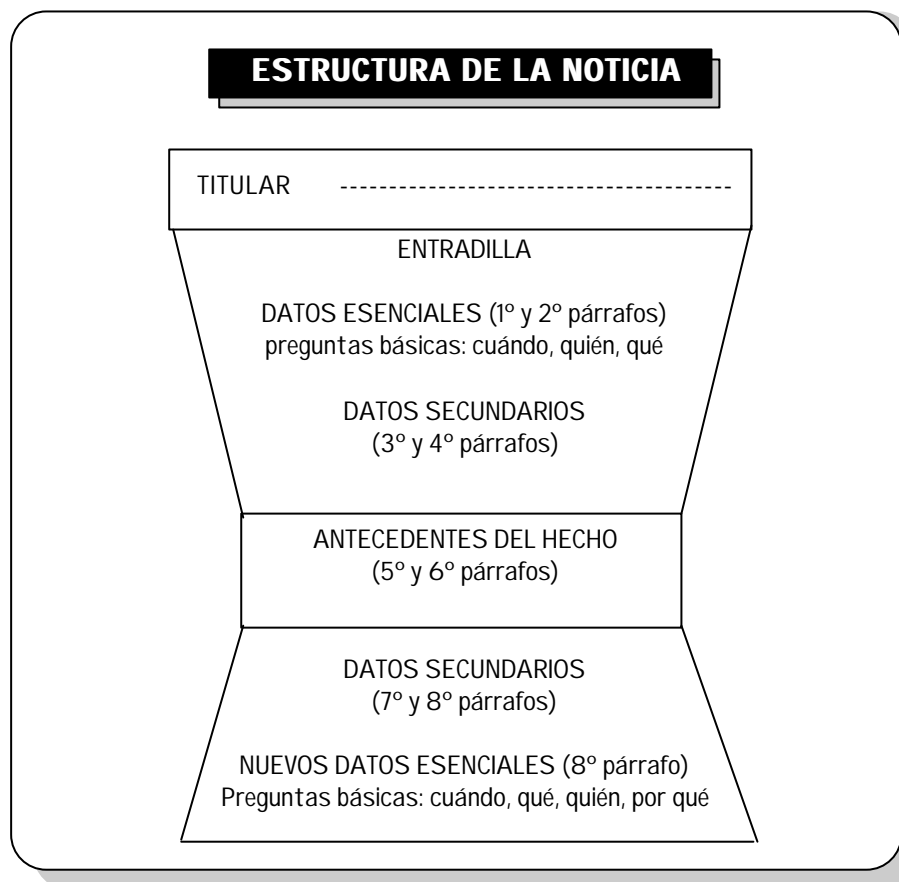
ESTRUCTURA DE LA NOTICIA

TITULAR ----------------------------------------

ENTRADILLA

DATOS ESENCIALES (1º y 2º párrafos)
preguntas básicas: cuándo, quién, qué

DATOS SECUNDARIOS
(3º y 4º párrafos)

ANTECEDENTES DEL HECHO
(5º y 6º párrafos)

DATOS SECUNDARIOS
(7º y 8º párrafos)

NUEVOS DATOS ESENCIALES (8º párrafo)
Preguntas básicas: cuándo, qué, quién, por qué